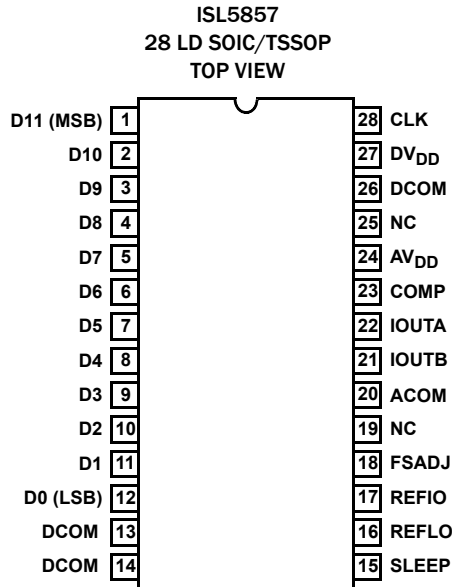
ISL5857
28 LD SOIC/TSSOP
TOP VIEW

D11 (MSB) 1
D10 2
D9 3
D8 4
D7 5
D6 6
D5 7
D4 8
D3 9
D2 10
D1 11
D0 (LSB) 12
DCOM 13
DCOM 14

28 CLK
27 $DV_{DD}$
26 DCOM
25 NC
24 $AV_{DD}$
23 COMP
22 IOUTA
21 IOUTB
20 ACOM
19 NC
18 FSADJ
17 REFIO
16 REFLO
15 SLEEP